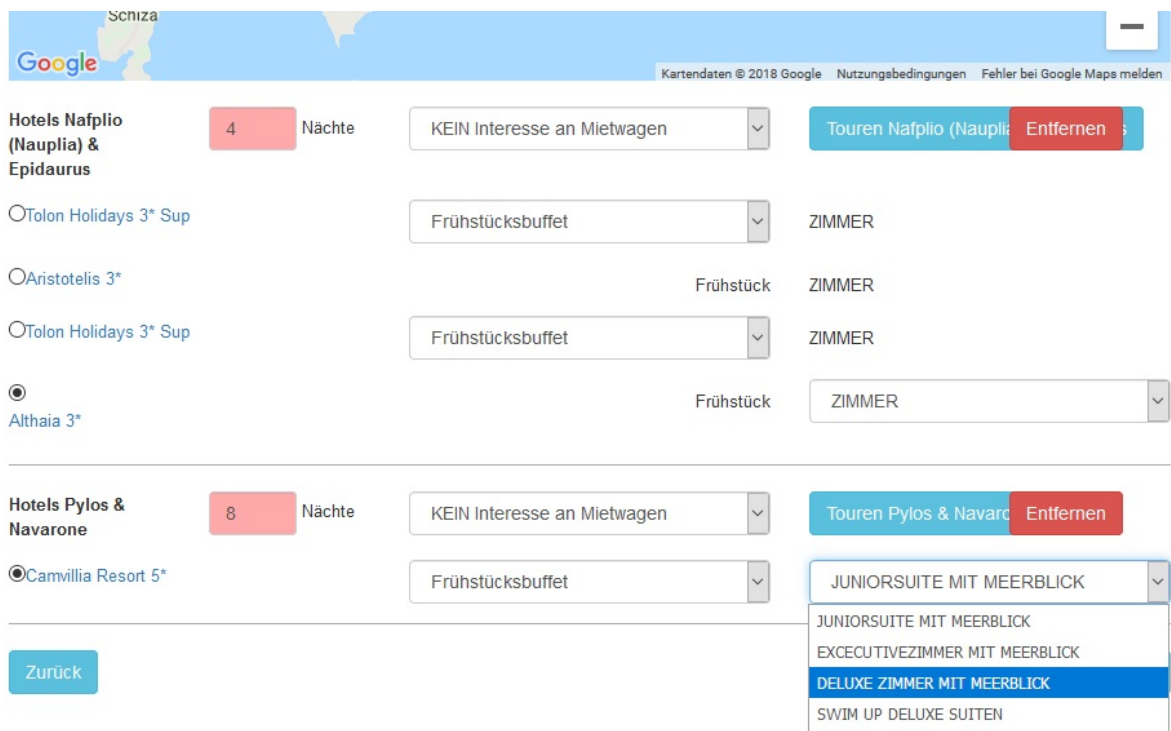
Schiza

Google

Kartendaten © 2018 Google Nutzungsbedingungen Fehler bei Google Maps melden

Hotels Nafplio (Nauplia) & Epidaurus

4 Nächte

KEIN Interesse an Mietwagen

Touren Nafplio (Naupli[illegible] Entfernen

Tolon Holidays 3* Sup

Frühstücksbuffet

ZIMMER

Aristotelis 3*

Frühstück

ZIMMER

Tolon Holidays 3* Sup

Frühstücksbuffet

ZIMMER

Althaia 3*

Frühstück

ZIMMER

Hotels Pylos & Navarone

8 Nächte

KEIN Interesse an Mietwagen

Touren Pylos & Navar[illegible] Entfernen

Camvillia Resort 5*

Frühstücksbuffet

JUNIORSUITE MIT MEERBLICK

JUNIORSUITE MIT MEERBLICK
EXCECUTIVEZIMMER MIT MEERBLICK
DELUXE ZIMMER MIT MEERBLICK
SWIM UP DELUXE SUITEN

Zurück